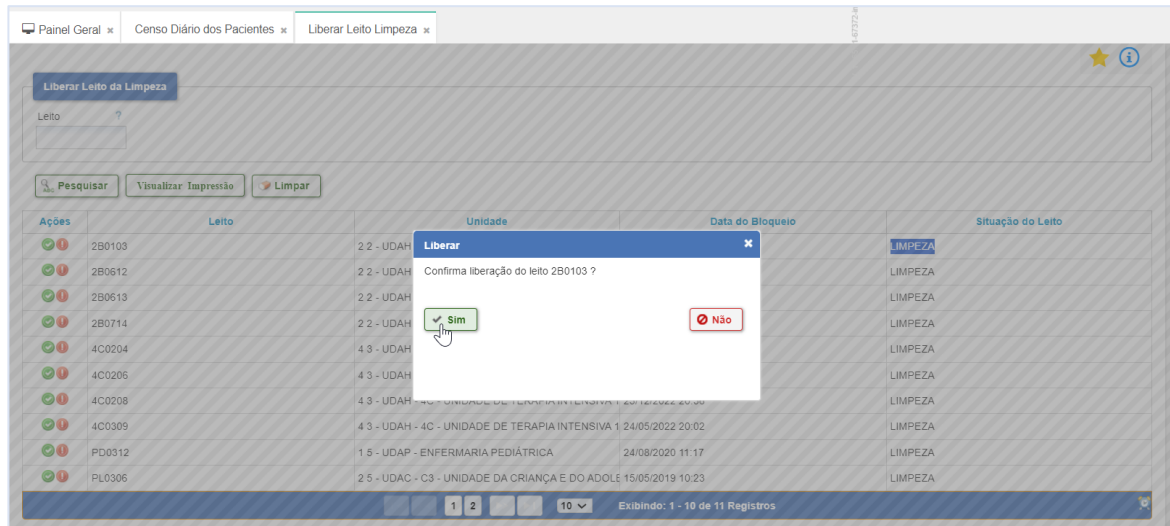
Painel Geral × Censo Diário dos Pacientes × Liberar Leito Limpeza ×

Liberar Leito da Limpeza

Leito ?

Pesquisar Visualizar Impressão Limpar

| Ações | Leito | Unidade | Data do Bloqueio | Situação do Leito |
|---|---|---|---|---|
| | 2B0103 | 2 2 - UDAH | | LIMPEZA |
| | 2B0612 | 2 2 - UDAH | | LIMPEZA |
| | 2B0613 | 2 2 - UDAH | | LIMPEZA |
| | 2B0714 | 2 2 - UDAH | | LIMPEZA |
| | 4C0204 | 4 3 - UDAH | | LIMPEZA |
| | 4C0206 | 4 3 - UDAH | | LIMPEZA |
| | 4C0208 | 4 3 - UDAH - 4C - UNIDADE DE TERAPIA INTENSIVA 1 | 23/12/2022 20:38 | LIMPEZA |
| | 4C0309 | 4 3 - UDAH - 4C - UNIDADE DE TERAPIA INTENSIVA 1 | 24/05/2022 20:02 | LIMPEZA |
| | PD0312 | 1 5 - UDAP - ENFERMARIA PEDIÁTRICA | 24/08/2020 11:17 | LIMPEZA |
| | PL0306 | 2 5 - UDAC - C3 - UNIDADE DA CRIANÇA E DO ADOLE | 15/05/2019 10:23 | LIMPEZA |

1 2 10 Exibindo: 1 - 10 de 11 Registros

Liberar ×

Confirma liberação do leito 2B0103 ?

Sim Não